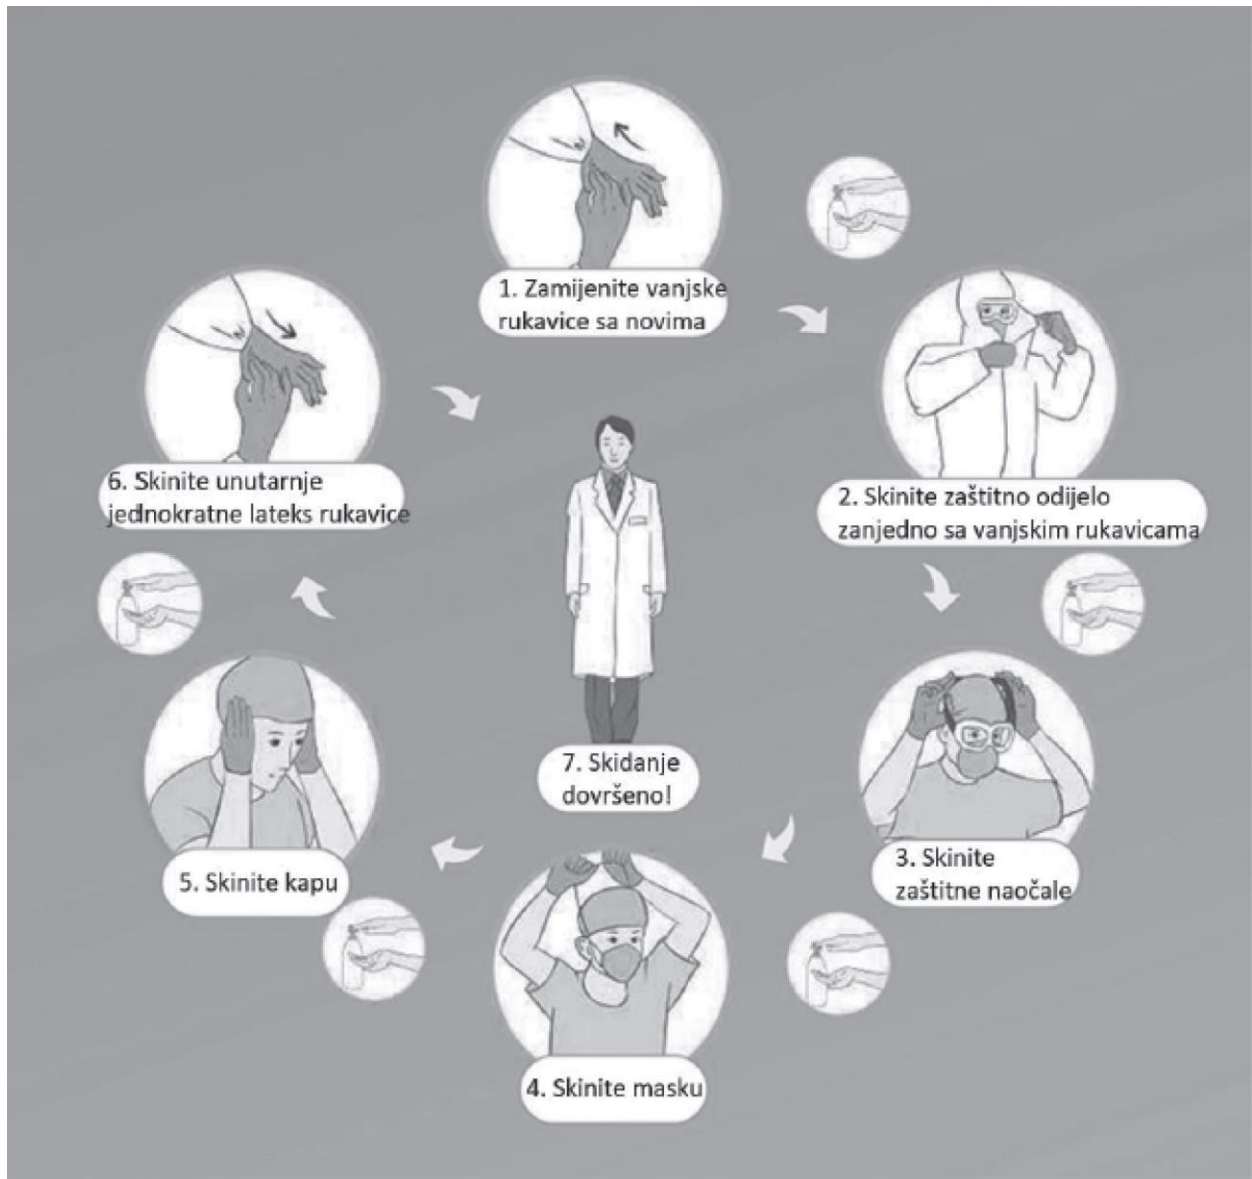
1. Zamijenite vanjske rukavice sa novima

2. Skinite zaštitno odijelo zanjedno sa vanjskim rukavicama

3. Skinite zaštitne naočale

4. Skinite masku

5. Skinite kapu

6. Skinite unutarnje jednokratne lateks rukavice

7. Skidanje dovršeno!